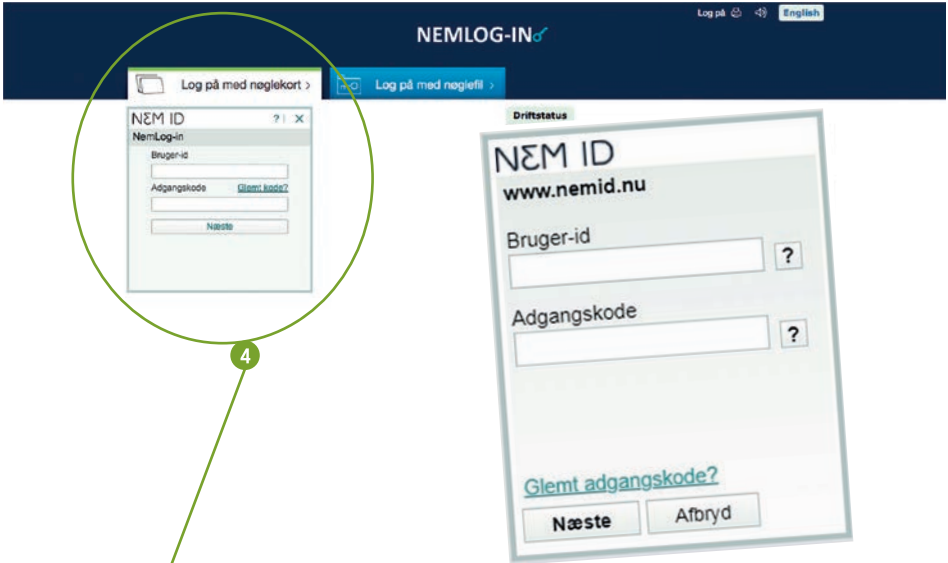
Log på English

NEMLOG-IN

Log på med nøglekort >

Log på med nøglefil >

NΣM ID ? | ✕
NemLog-in
Bruger-id
Adgangskode Glemt kode?
Næste

4

Driftstatus

NΣM ID
www.nemid.nu
Bruger-id ?
Adgangskode ?
Glemt adgangskode?
Næste Afbryd